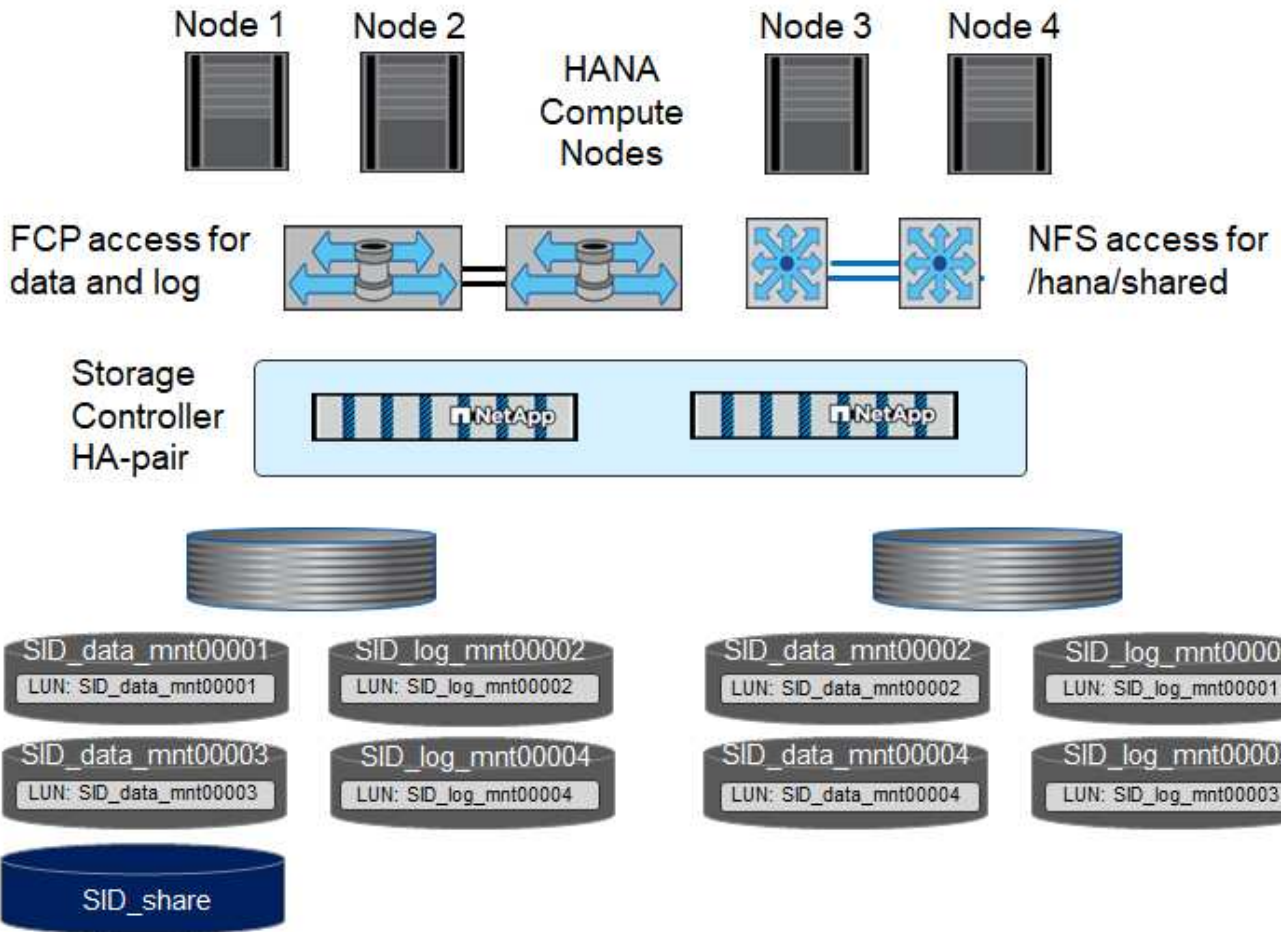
Node 1
Node 2
HANA Compute Nodes
Node 3
Node 4

FCP access for data and log

NFS access for /hana/shared

Storage Controller HA-pair

NetApp
NetApp

SID_data_mnt00001
LUN: SID_data_mnt00001
SID_log_mnt00002
LUN: SID_log_mnt00002
SID_data_mnt00002
LUN: SID_data_mnt00002
SID_log_mnt0000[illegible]
LUN: SID_log_mnt00001

SID_data_mnt00003
LUN: SID_data_mnt00003
SID_log_mnt00004
LUN: SID_log_mnt00004
SID_data_mnt00004
LUN: SID_data_mnt00004
SID_log_mnt0000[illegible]
LUN: SID_log_mnt00003

SID_share